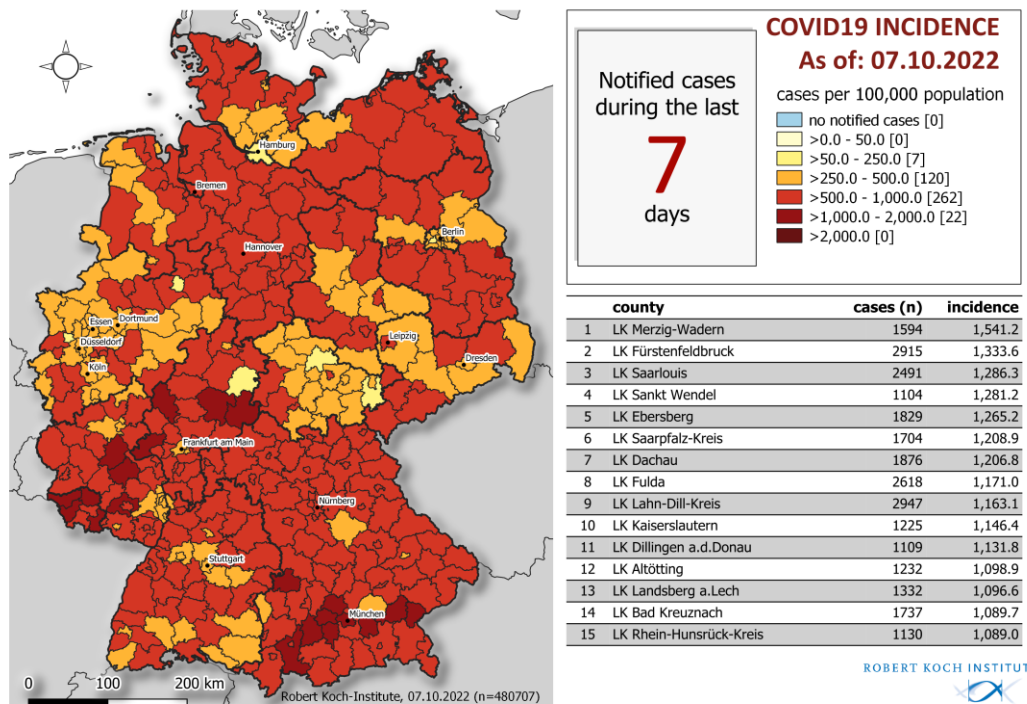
Hamburg
Bremen
Hannover
Berlin
Essen
Dortmund
Düsseldorf
Köln
Leipzig
Dresden
Frankfurt am Main
Nürnberg
Stuttgart
München

0 100 200 km

Robert Koch-Institute, 07.10.2022 (n=480707)

Notified cases during the last
7
days

COVID19 INCIDENCE
As of: 07.10.2022

cases per 100,000 population
no notified cases [0]
>0.0 - 50.0 [0]
>50.0 - 250.0 [7]
>250.0 - 500.0 [120]
>500.0 - 1,000.0 [262]
>1,000.0 - 2,000.0 [22]
>2,000.0 [0]

| | county | cases (n) | incidence |
|---|---|---|---|
| 1 | LK Merzig-Wadern | 1594 | 1,541.2 |
| 2 | LK Fürstenfeldbruck | 2915 | 1,333.6 |
| 3 | LK Saarlouis | 2491 | 1,286.3 |
| 4 | LK Sankt Wendel | 1104 | 1,281.2 |
| 5 | LK Ebersberg | 1829 | 1,265.2 |
| 6 | LK Saarpfalz-Kreis | 1704 | 1,208.9 |
| 7 | LK Dachau | 1876 | 1,206.8 |
| 8 | LK Fulda | 2618 | 1,171.0 |
| 9 | LK Lahn-Dill-Kreis | 2947 | 1,163.1 |
| 10 | LK Kaiserslautern | 1225 | 1,146.4 |
| 11 | LK Dillingen a.d.Donau | 1109 | 1,131.8 |
| 12 | LK Altötting | 1232 | 1,098.9 |
| 13 | LK Landsberg a.Lech | 1332 | 1,096.6 |
| 14 | LK Bad Kreuznach | 1737 | 1,089.7 |
| 15 | LK Rhein-Hunsrück-Kreis | 1130 | 1,089.0 |

ROBERT KOCH INSTITUT